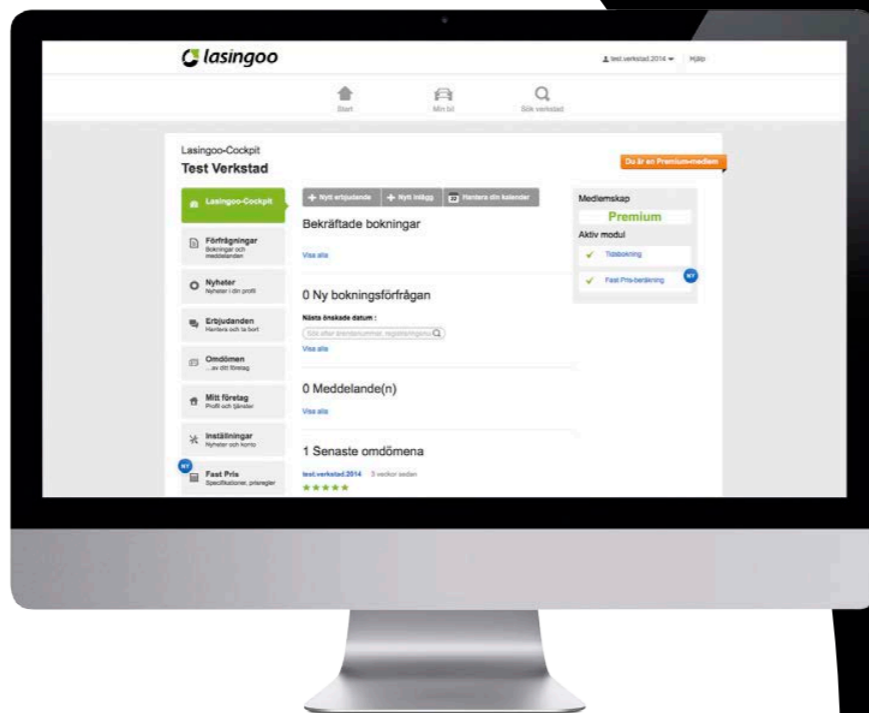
lasingoo

test.verkstad.2014 ▾ Hjälp

Start
Min bil
Sök verkstad

Lasingoo-Cockpit
Test Verkstad

Du är en Premium-medlem

Lasingoo-Cockpit

Förfrågningar
Bokningar och meddelanden

Nyheter
Nyheter i din profil

Erbjudanden
Hantera och ta bort

Omdömen
...av ditt företag

Mitt företag
Profil och tjänster

Inställningar
Nyheter och konto

NY
Fast Pris
Specifikationer, prisregler

+ Nytt erbjudande
+ Nytt inlägg
Hantera din kalender

Bekräftade bokningar

Visa alla

0 Ny bokningsförfrågan

Nästa önskade datum :

Sök efter ärendenummer, registreringsnu

Visa alla

0 Meddelande(n)

Visa alla

1 Senaste omdömena

test.verkstad.2014 3 veckor sedan

★★★★★

Medlemskap
Premium
Aktiv modul
Tidsbokning
Fast Pris-beräkning
NY